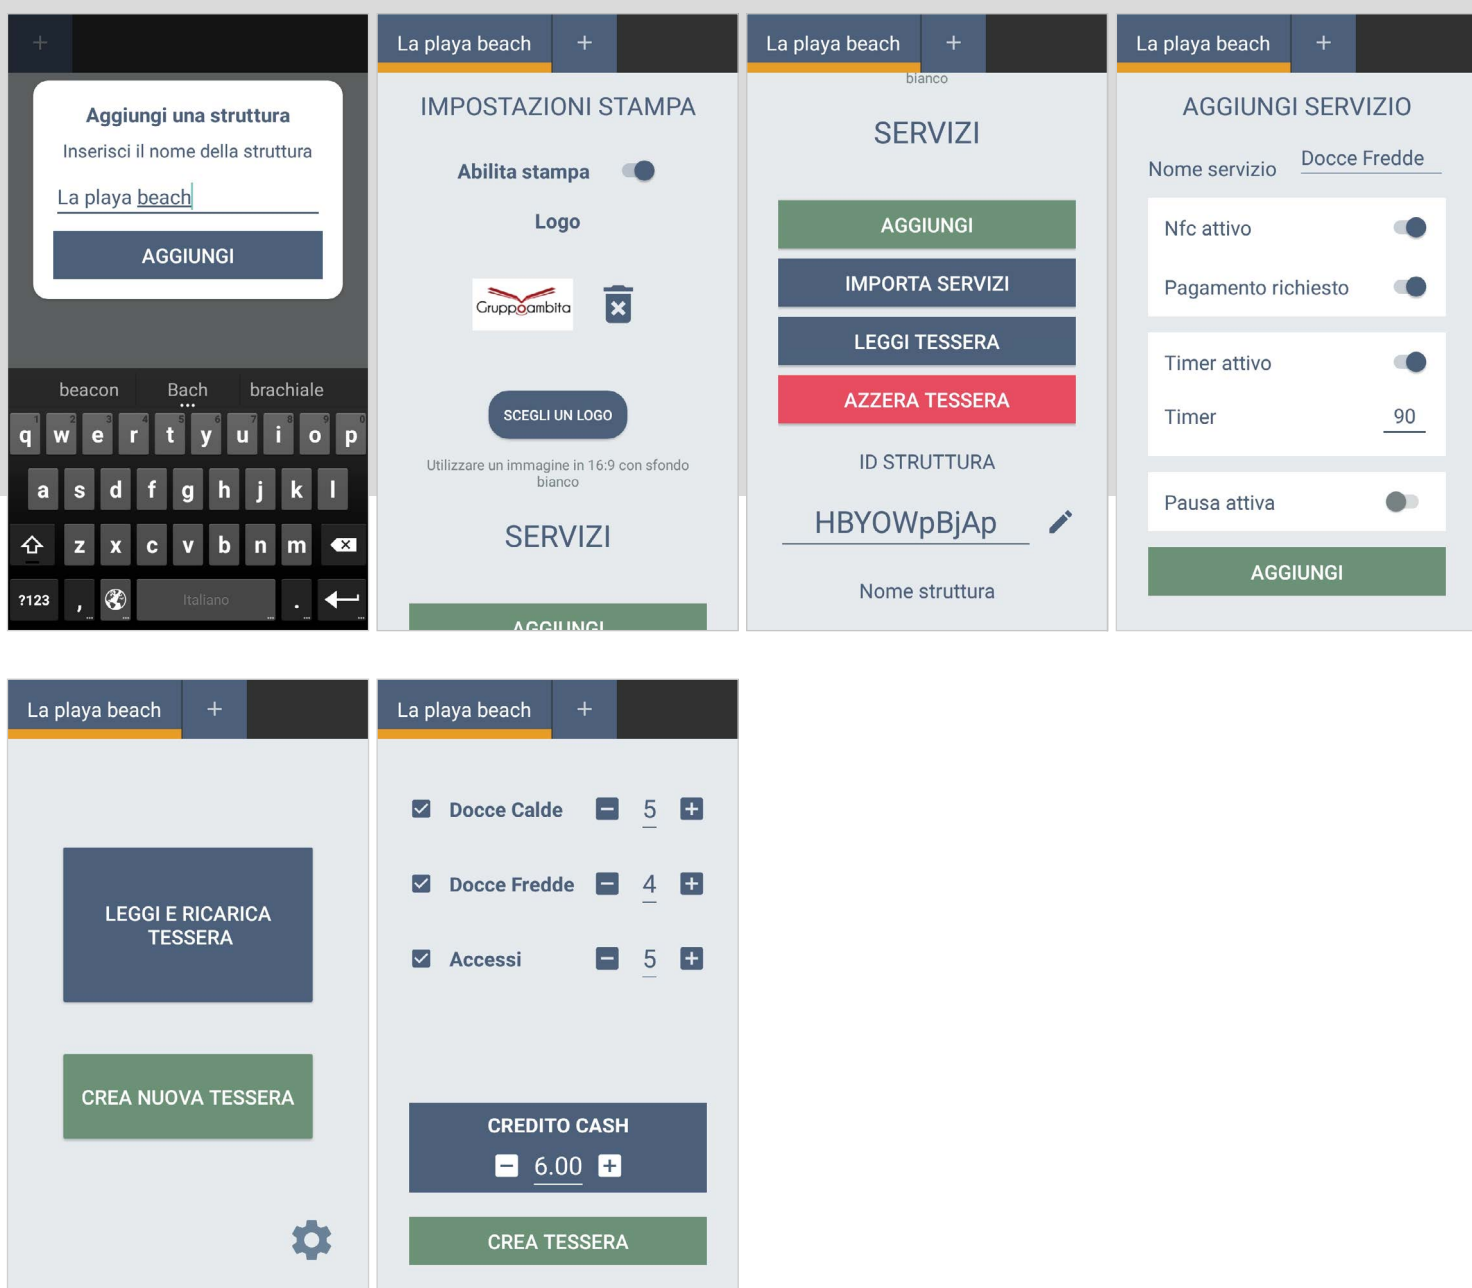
+

Aggiungi una struttura

Inserisci il nome della struttura

La playa beach

AGGIUNGI

beacon Bach brachiale

q w e r t y u i o p
a s d f g h j k l
z x c v b n m
?123 , Italiano .

La playa beach +

IMPOSTAZIONI STAMPA

Abilita stampa

Logo

Gruppoambita

SCEGLI UN LOGO

Utilizzare un immagine in 16:9 con sfondo bianco

SERVIZI

AGGIUNGI

La playa beach +

bianco

SERVIZI

AGGIUNGI

IMPORTA SERVIZI

LEGGI TESSERA

AZZERA TESSERA

ID STRUTTURA

HBYOWpBjAp

Nome struttura

La playa beach +

AGGIUNGI SERVIZIO

Nome servizio Docce Fredde

Nfc attivo

Pagamento richiesto

Timer attivo

Timer 90

Pausa attiva

AGGIUNGI

La playa beach +

LEGGI E RICARICA TESSERA

CREA NUOVA TESSERA

La playa beach +

Docce Calde 5

Docce Fredde 4

Accessi 5

CREDITO CASH

6.00

CREA TESSERA